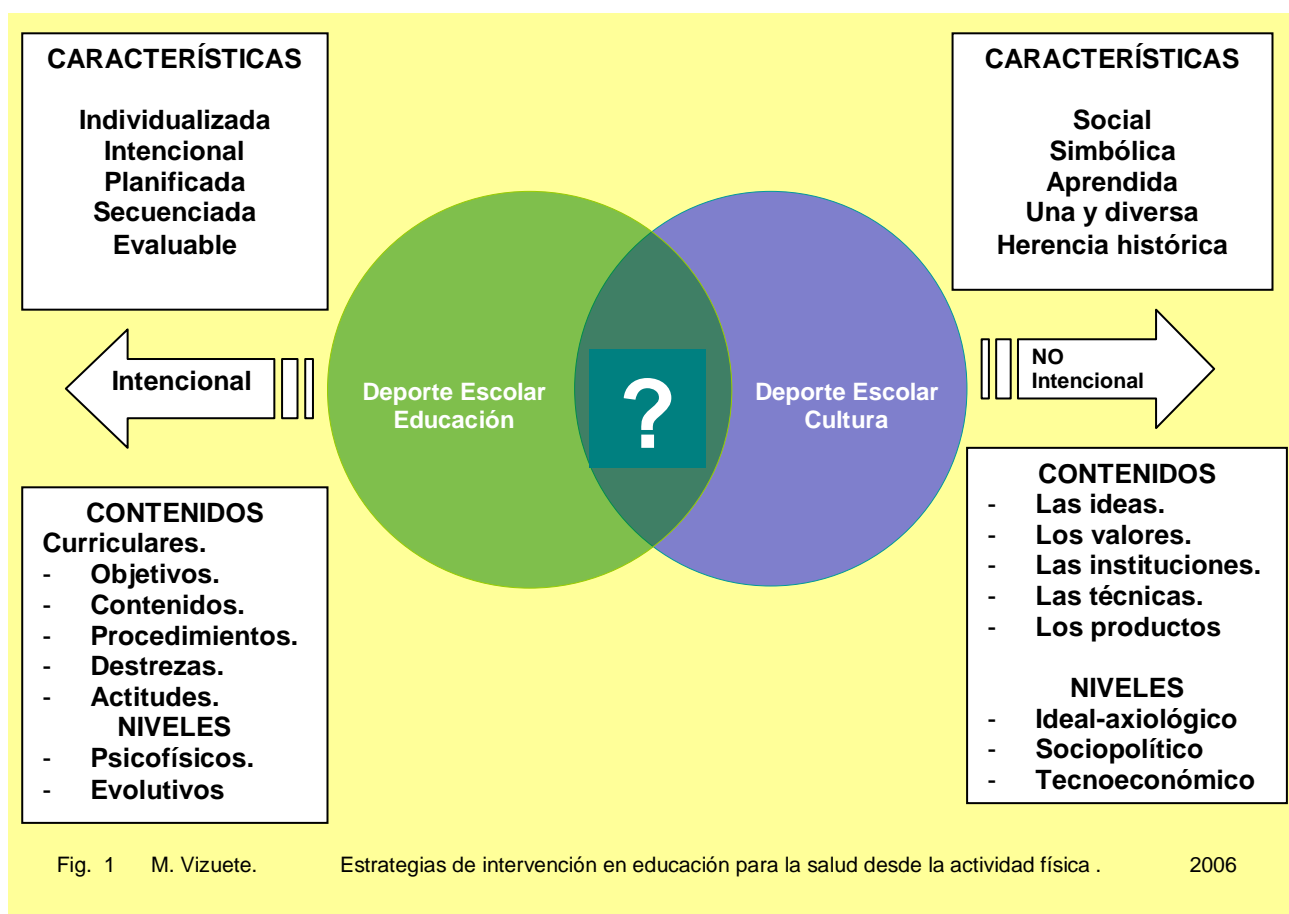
CARACTERÍSTICAS

Individualizada
Intencional
Planificada
Secuenciada
Evaluable

CARACTERÍSTICAS

Social
Simbólica
Aprendida
Una y diversa
Herencia histórica

Intencional

Deporte Escolar
Educación

?

Deporte Escolar
Cultura

NO
Intencional

CONTENIDOS
Curriculares.
- Objetivos.
- Contenidos.
- Procedimientos.
- Destrezas.
- Actitudes.
NIVELES
- Psicofísicos.
- Evolutivos

CONTENIDOS
- Las ideas.
- Los valores.
- Las instituciones.
- Las técnicas.
- Los productos

NIVELES
- Ideal-axiológico
- Sociopolítico
- Tecnoeconómico

Fig. 1 M. Vizuete. Estrategias de intervención en educación para la salud desde la actividad física . 2006